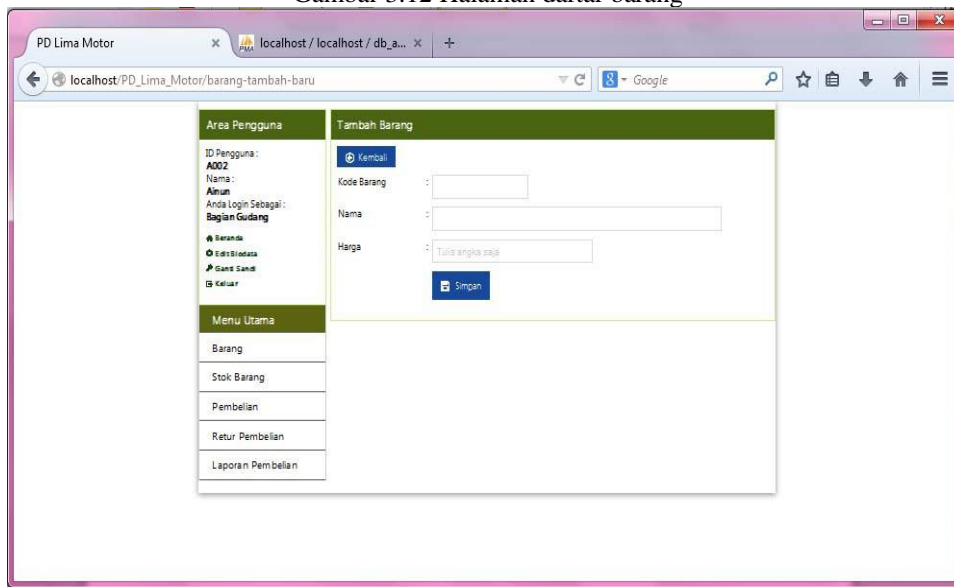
Gambar 5.12 Halaman daftar barang

PD Lima Motor ×
localhost / localhost / db_a... ×
+

localhost/PD_Lima_Motor/barang-tambah-baru
Google

Area Pengguna

ID Pengguna :
A002
Nama :
Ainun
Anda Login Sebagai :
Bagian Gudang

Beranda
Edit Biodata
Ganti Sandi
Keluar

Menu Utama

Barang
Stok Barang
Pembelian
Retur Pembelian
Laporan Pembelian

Tambah Barang

Kembali

Kode Barang :
Nama :
Harga : Tulis angka saja

Simpan